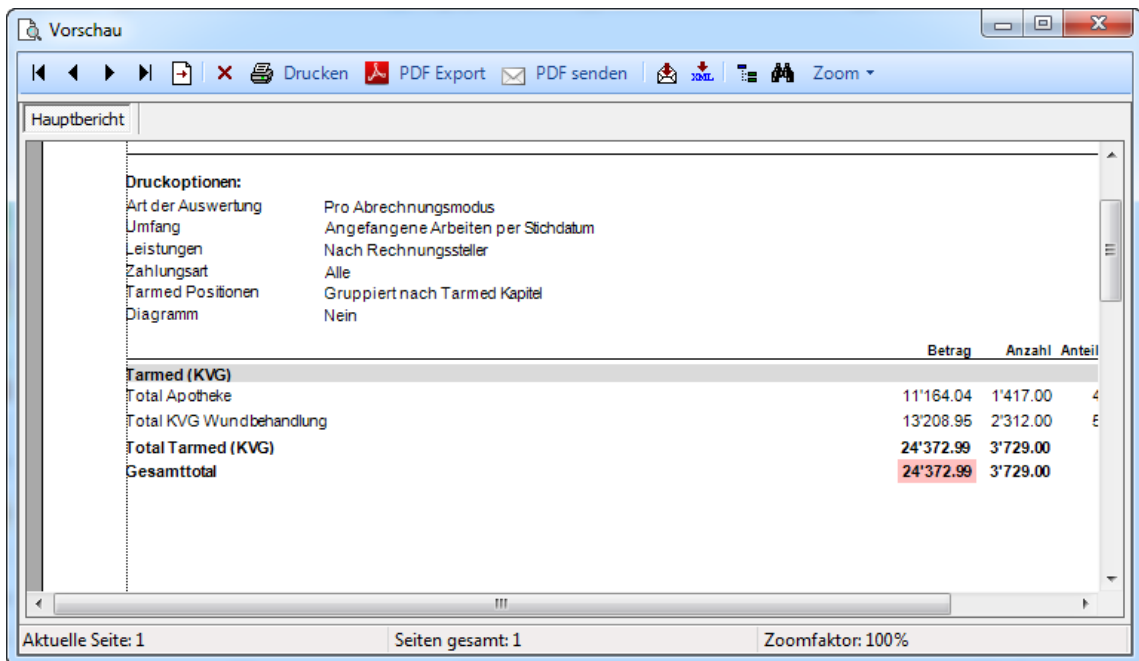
Vorschau

Drucken PDF Export PDF senden Zoom

Hauptbericht

Druckoptionen:

| | |
|---|---|
| Art der Auswertung | Pro Abrechnungsmodus |
| Umfang | Angefangene Arbeiten per Stichdatum |
| Leistungen | Nach Rechnungssteller |
| Zahlungsart | Alle |
| Tarmed Positionen | Gruppiert nach Tarmed Kapitel |
| Diagramm | Nein |

| | Betrag | Anzahl | Anteil |
|---|---|---|---|
| Tarmed (KVG) | | | |
| Total Apotheke | 11'164.04 | 1'417.00 | 4 |
| Total KVG Wundbehandlung | 13'208.95 | 2'312.00 | 5 |
| Total Tarmed (KVG) | 24'372.99 | 3'729.00 | |
| Gesamttotal | 24'372.99 | 3'729.00 | |

Aktuelle Seite: 1 Seiten gesamt: 1 Zoomfaktor: 100%